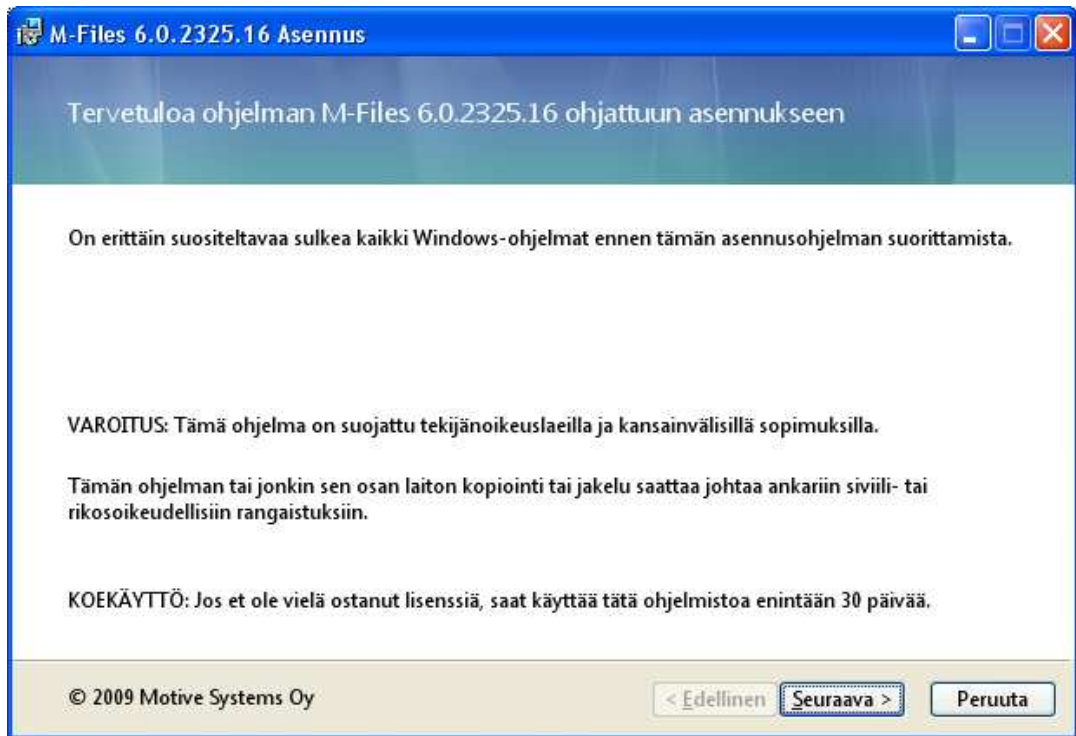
M-Files 6.0.2325.16 Asennus

Tervetuloa ohjelman M-Files 6.0.2325.16 ohjattuun asennukseen

On erittäin suositeltavaa sulkea kaikki Windows-ohjelmat ennen tämän asennusohjelman suorittamista.

VAROITUS: Tämä ohjelma on suojattu tekijänoikeuslaeilla ja kansainvälisillä sopimuksilla.

Tämän ohjelman tai jonkin sen osan laiton kopiointi tai jakelu saattaa johtaa ankariin siviili- tai rikosoikeudellisiin rangaistuksiin.

KOEKÄYTTÖ: Jos et ole vielä ostanut lisenssiä, saat käyttää tätä ohjelmistoa enintään 30 päivää.

© 2009 Motive Systems Oy

< Edellinen

Seuraava >

Peruuta